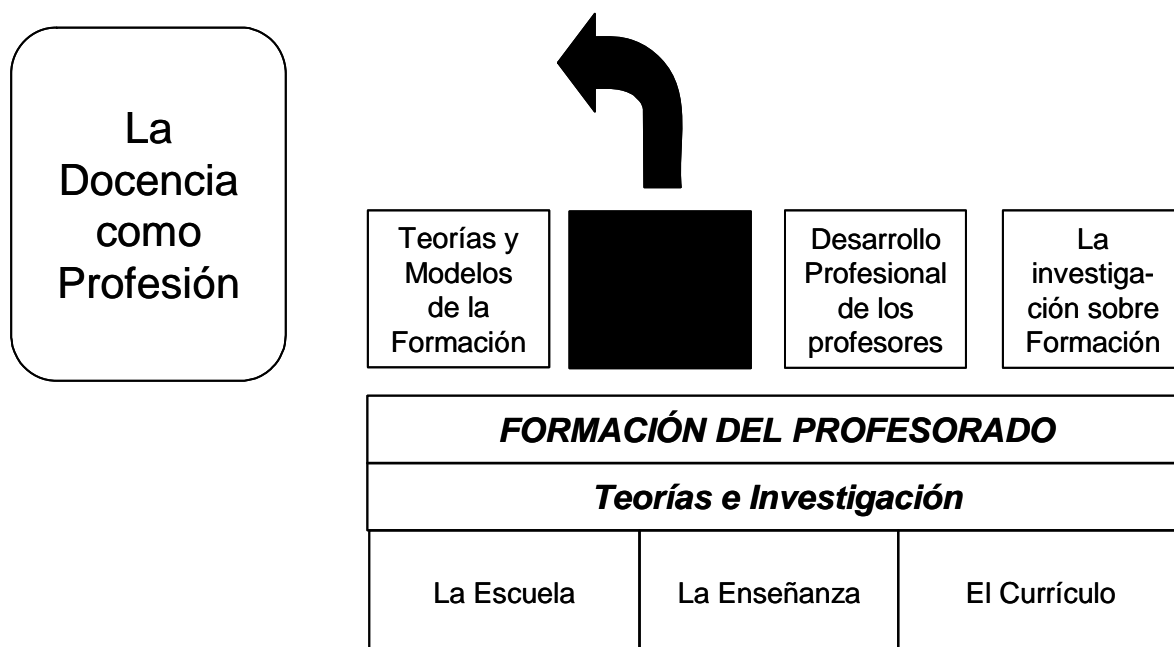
La Docencia como Profesión

Teorías y Modelos de la Formación

Desarrollo Profesional de los profesores

La investigación sobre Formación

FORMACIÓN DEL PROFESORADO

Teorías e Investigación

| La Escuela | La Enseñanza | El Currículo |
|---|---|---|